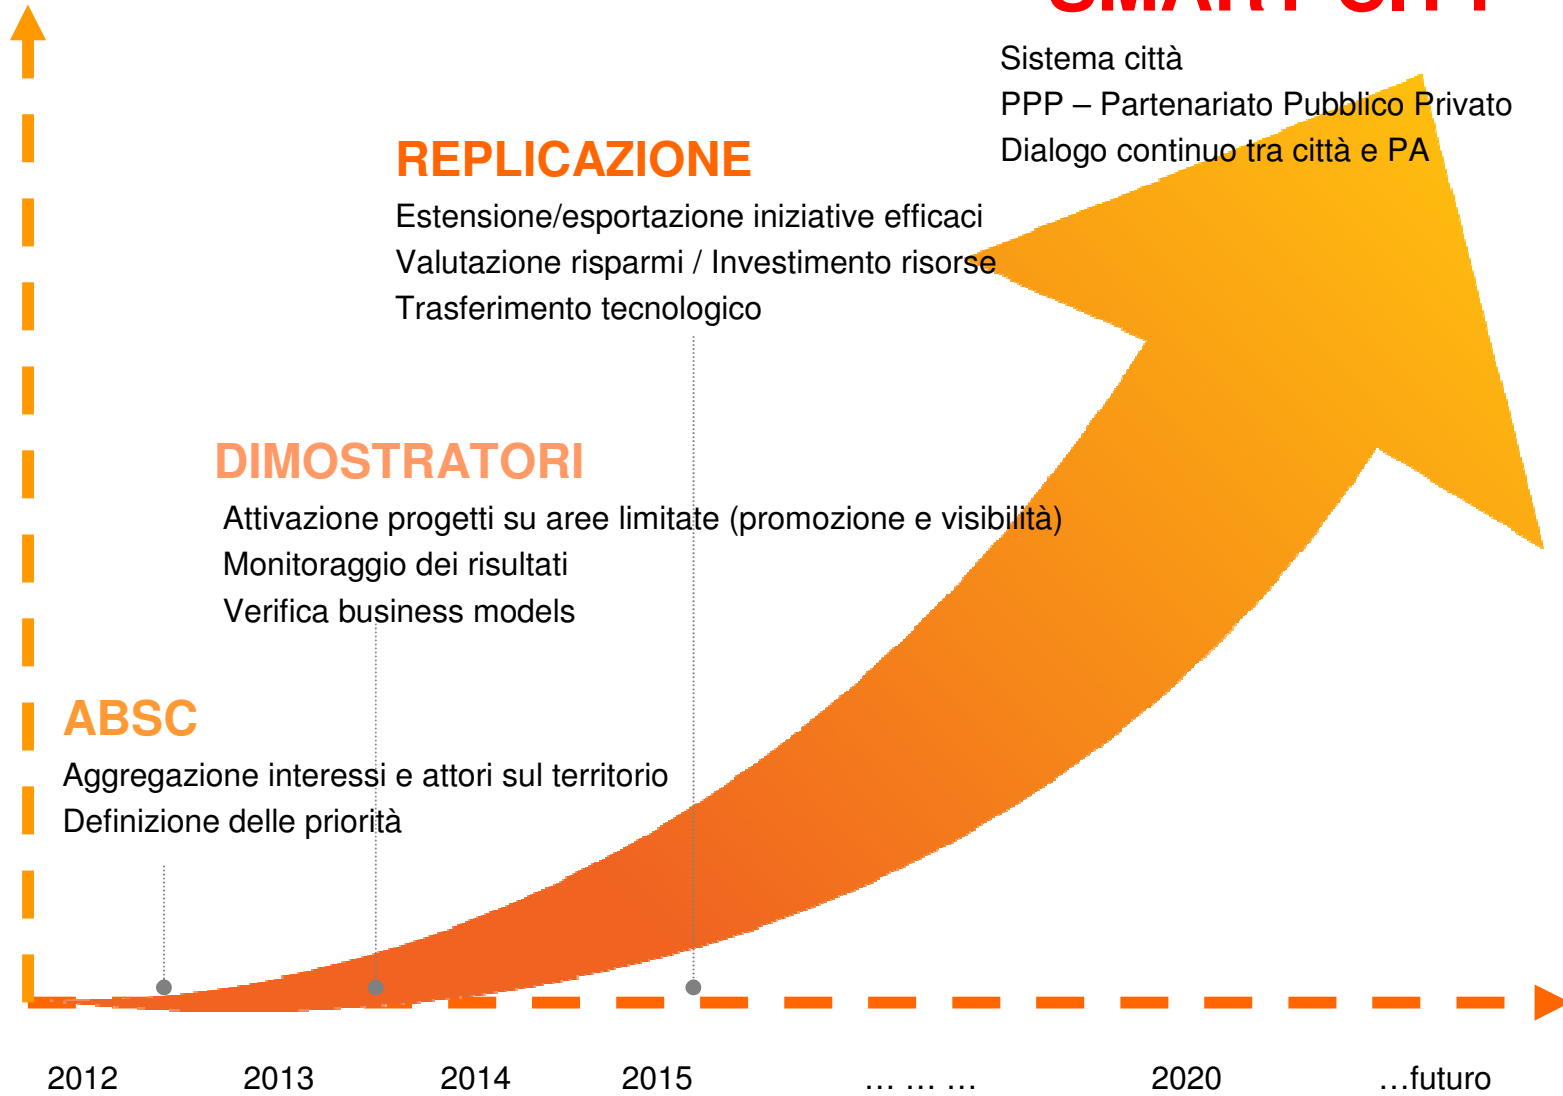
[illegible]

Sistema città
PPP – Partenariato Pubblico Privato
Dialogo continuo tra città e PA

REPLICAZIONE

Estensione/esportazione iniziative efficaci
Valutazione risparmi / Investimento risorse
Trasferimento tecnologico

DIMOSTRATORI

Attivazione progetti su aree limitate (promozione e visibilità)
Monitoraggio dei risultati
Verifica business models

ABSC

Aggregazione interessi e attori sul territorio
Definizione delle priorità

2012 2013 2014 2015 … … … 2020 …futuro